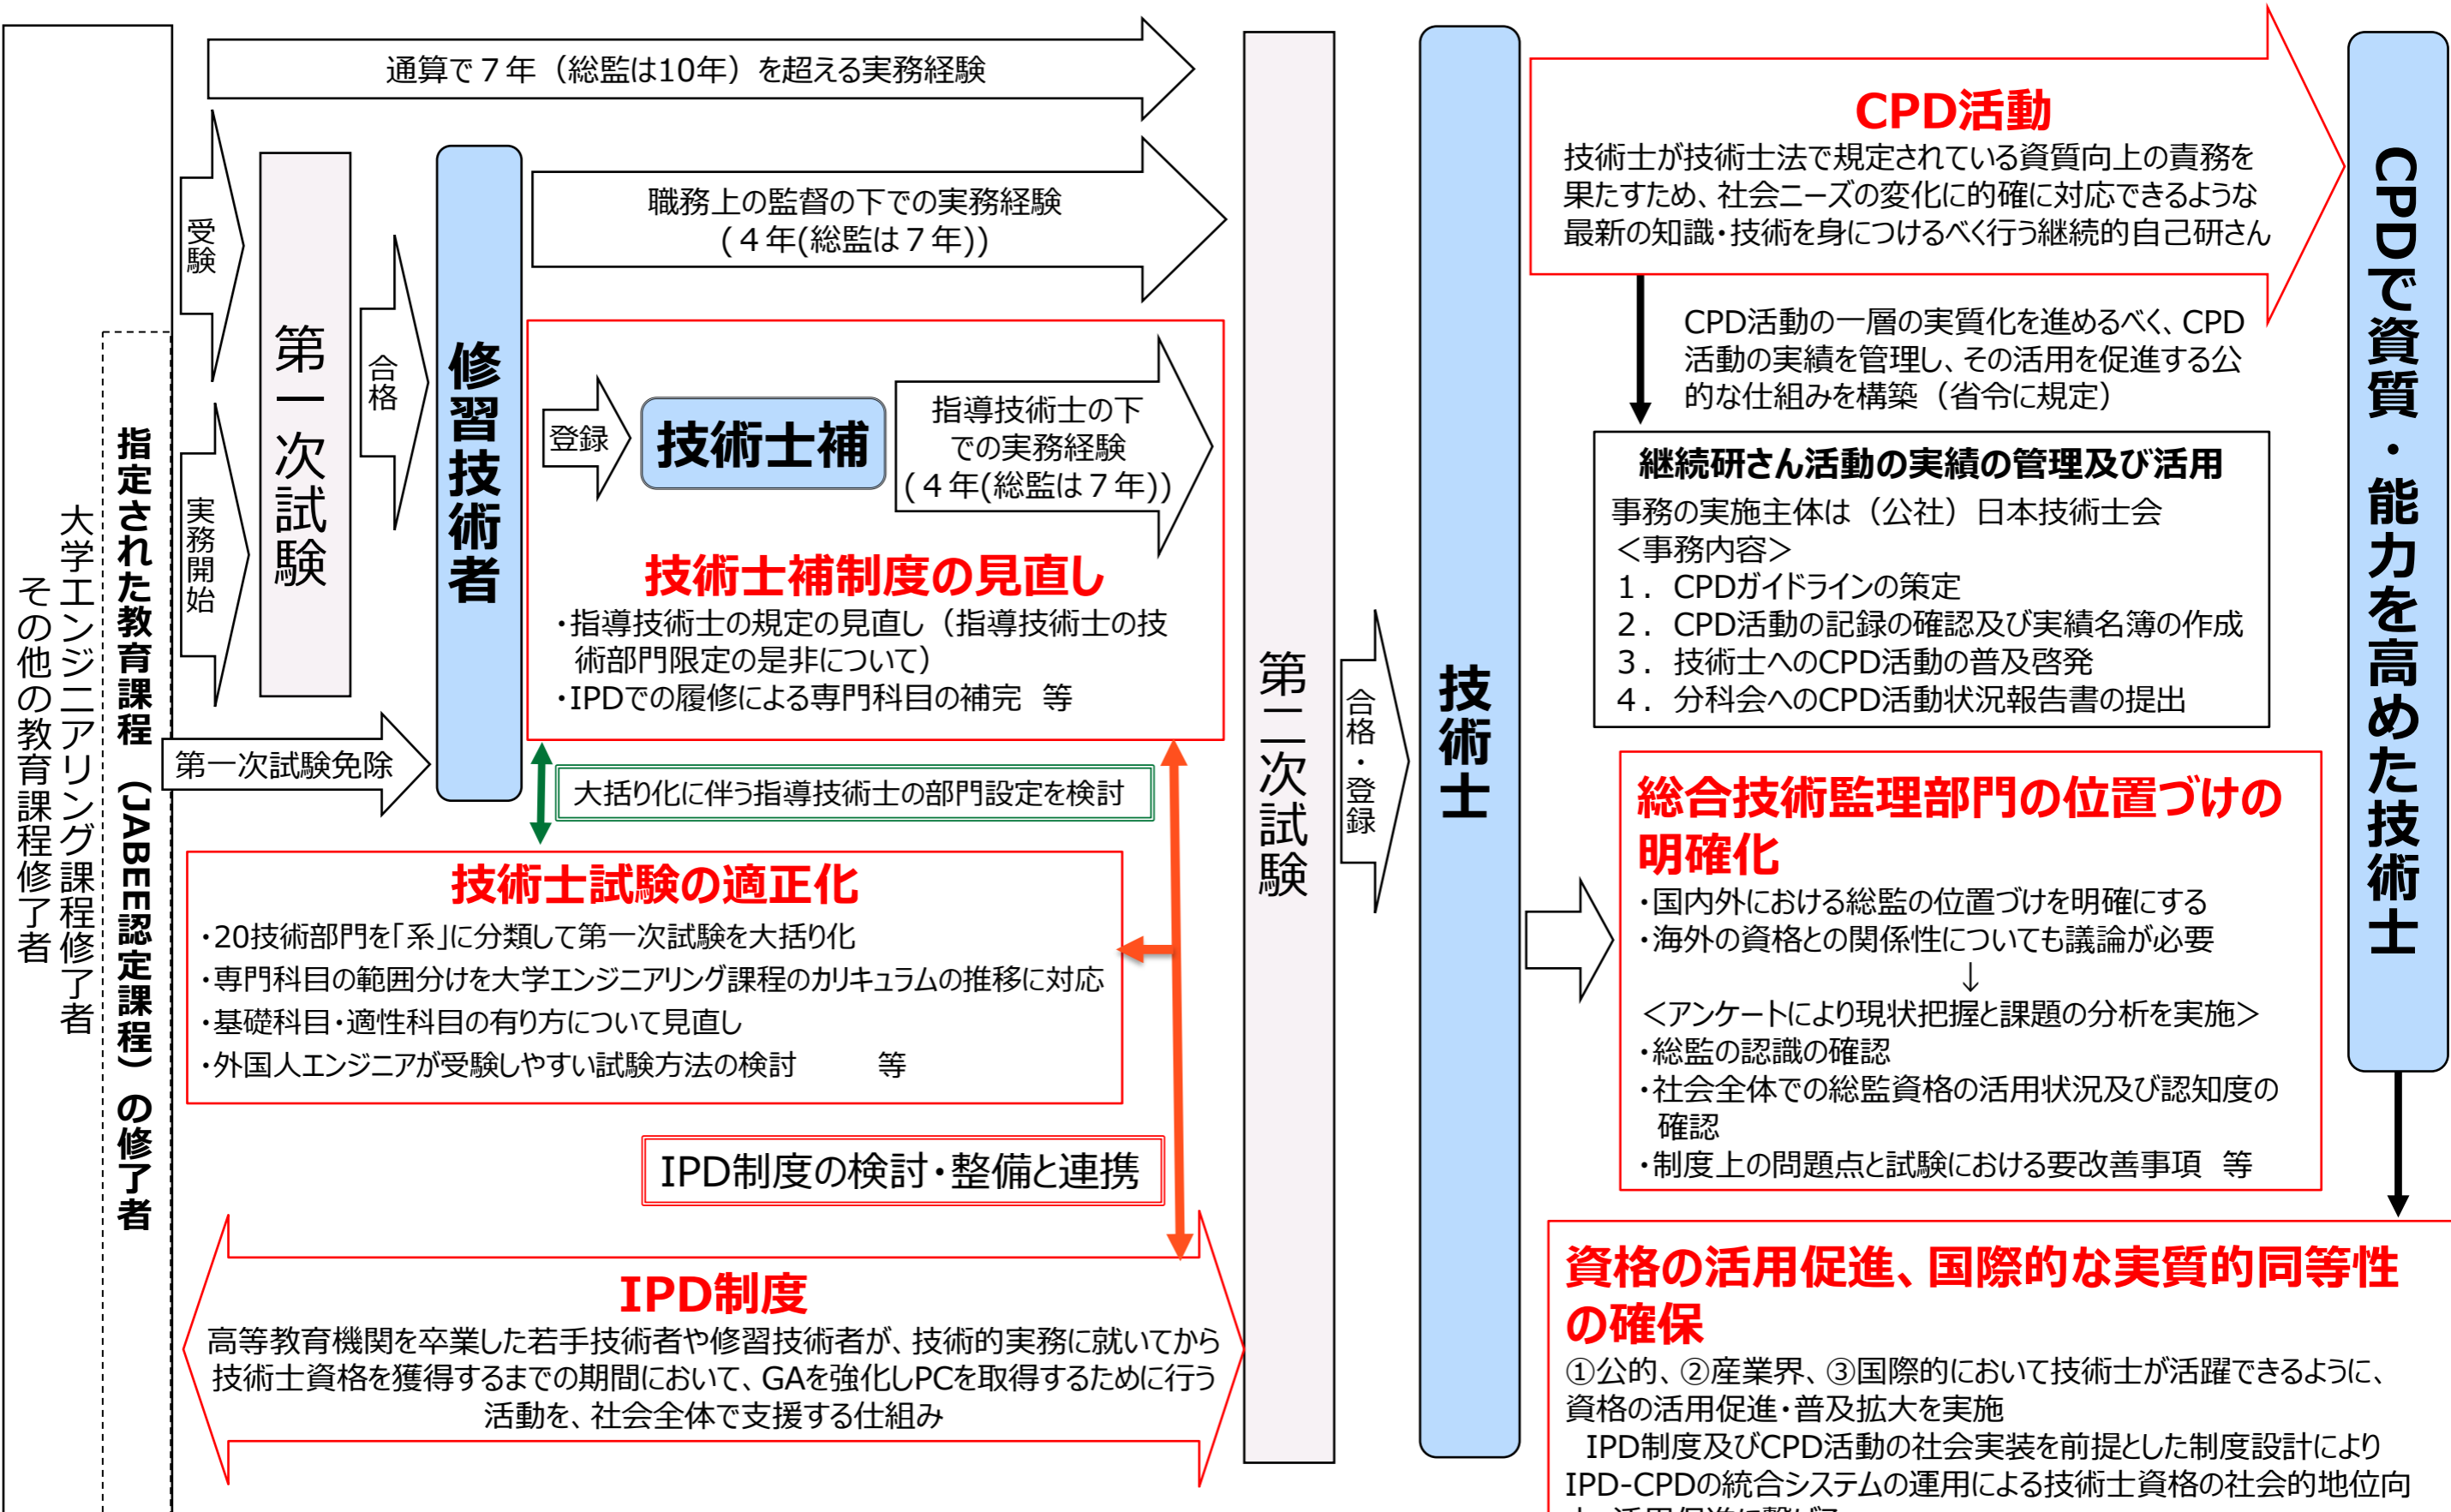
その他の教育課程修了者

大学エンジニアリング課程修了者

指定された教育課程（JABEE認定課程）の修了者

通算で７年（総監は10年）を超える実務経験

受験

実務開始

第一次試験

合格

修習技術者

第一次試験免除

職務上の監督の下での実務経験（４年(総監は７年)）

登録

技術士補

指導技術士の下での実務経験（４年(総監は７年)）

技術士補制度の見直し
・指導技術士の規定の見直し（指導技術士の技術部門限定の是非について）
・IPDでの履修による専門科目の補完　等

大括り化に伴う指導技術士の部門設定を検討

技術士試験の適正化
・20技術部門を「系」に分類して第一次試験を大括り化
・専門科目の範囲分けを大学エンジニアリング課程のカリキュラムの推移に対応
・基礎科目・適性科目の有り方について見直し
・外国人エンジニアが受験しやすい試験方法の検討　　等

IPD制度の検討・整備と連携

IPD制度
高等教育機関を卒業した若手技術者や修習技術者が、技術的実務に就いてから技術士資格を獲得するまでの期間において、GAを強化しPCを取得するために行う活動を、社会全体で支援する仕組み

第二次試験

合格・登録

技術士

CPD活動
技術士が技術士法で規定されている資質向上の責務を果たすため、社会ニーズの変化に的確に対応できるような最新の知識・技術を身につけるべく行う継続的自己研さん

CPD活動の一層の実質化を進めるべく、CPD活動の実績を管理し、その活用を促進する公的な仕組みを構築（省令に規定）

継続研さん活動の実績の管理及び活用
事務の実施主体は（公社）日本技術士会
＜事務内容＞
１．CPDガイドラインの策定
２．CPD活動の記録の確認及び実績名簿の作成
３．技術士へのCPD活動の普及啓発
４．分科会へのCPD活動状況報告書の提出

総合技術監理部門の位置づけの明確化
・国内外における総監の位置づけを明確にする
・海外の資格との関係性についても議論が必要
↓
＜アンケートにより現状把握と課題の分析を実施＞
・総監の認識の確認
・社会全体での総監資格の活用状況及び認知度の確認
・制度上の問題点と試験における要改善事項　等

CPDで資質・能力を高めた技術士

資格の活用促進、国際的な実質的同等性の確保
①公的、②産業界、③国際的において技術士が活躍できるように、資格の活用促進・普及拡大を実施
IPD制度及びCPD活動の社会実装を前提とした制度設計により
IPD-CPDの統合システムの運用による技術士資格の社会的地位向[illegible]